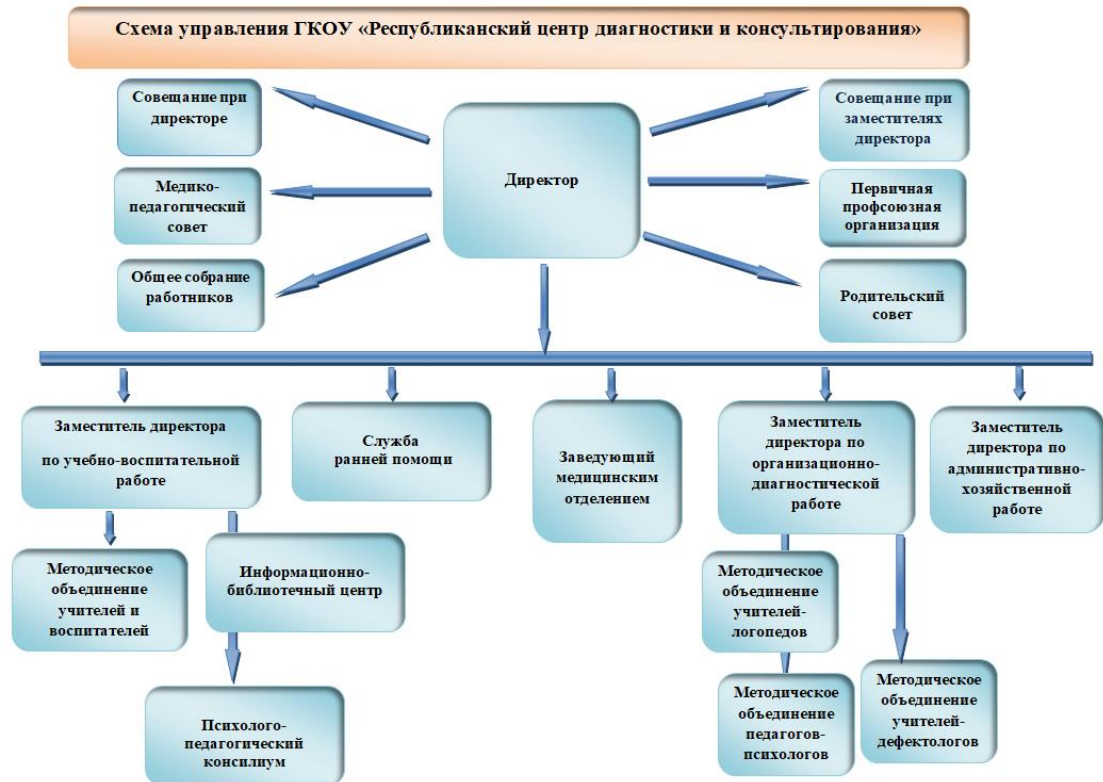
Схема управления ГКОУ «Республиканский центр диагностики и консультирования»

Совещание при директоре

Медико-педагогический совет

Общее собрание работников

Директор

Совещание при заместителях директора

Первичная профсоюзная организация

Родительский совет

Заместитель директора по учебно-воспитательной работе

Служба ранней помощи

Заведующий медицинским отделением

Заместитель директора по организационно-диагностической работе

Заместитель директора по административно-хозяйственной работе

Методическое объединение учителей и воспитателей

Информационно-библиотечный центр

Психолого-педагогический консилиум

Методическое объединение учителей-логопедов

Методическое объединение педагогов-психологов

Методическое объединение учителей-дефектологов